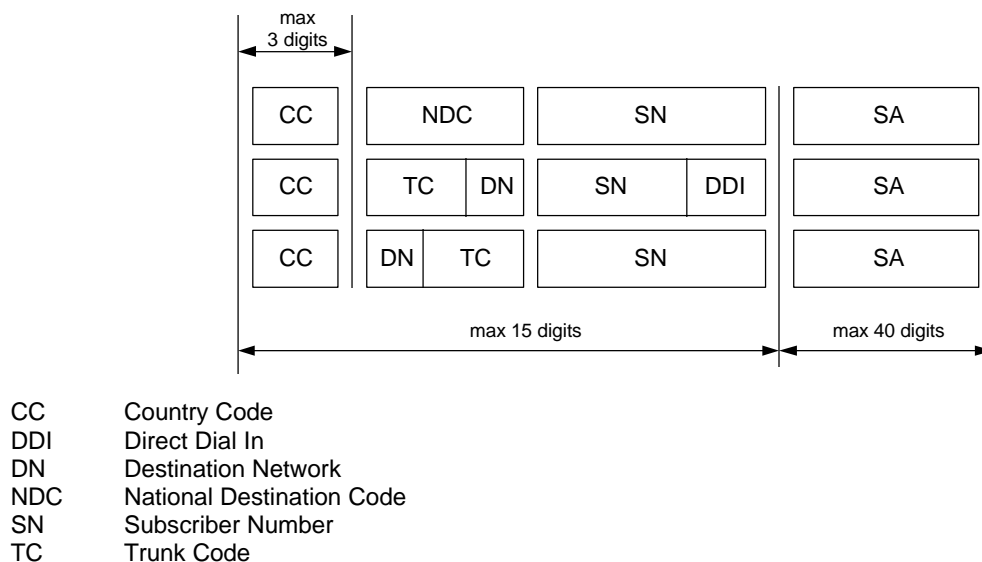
max
3 digits

CC NDC SN SA

CC TC DN SN DDI SA

CC DN TC SN SA

max 15 digits

max 40 digits

CC Country Code
DDI Direct Dial In
DN Destination Network
NDC National Destination Code
SN Subscriber Number
TC Trunk Code